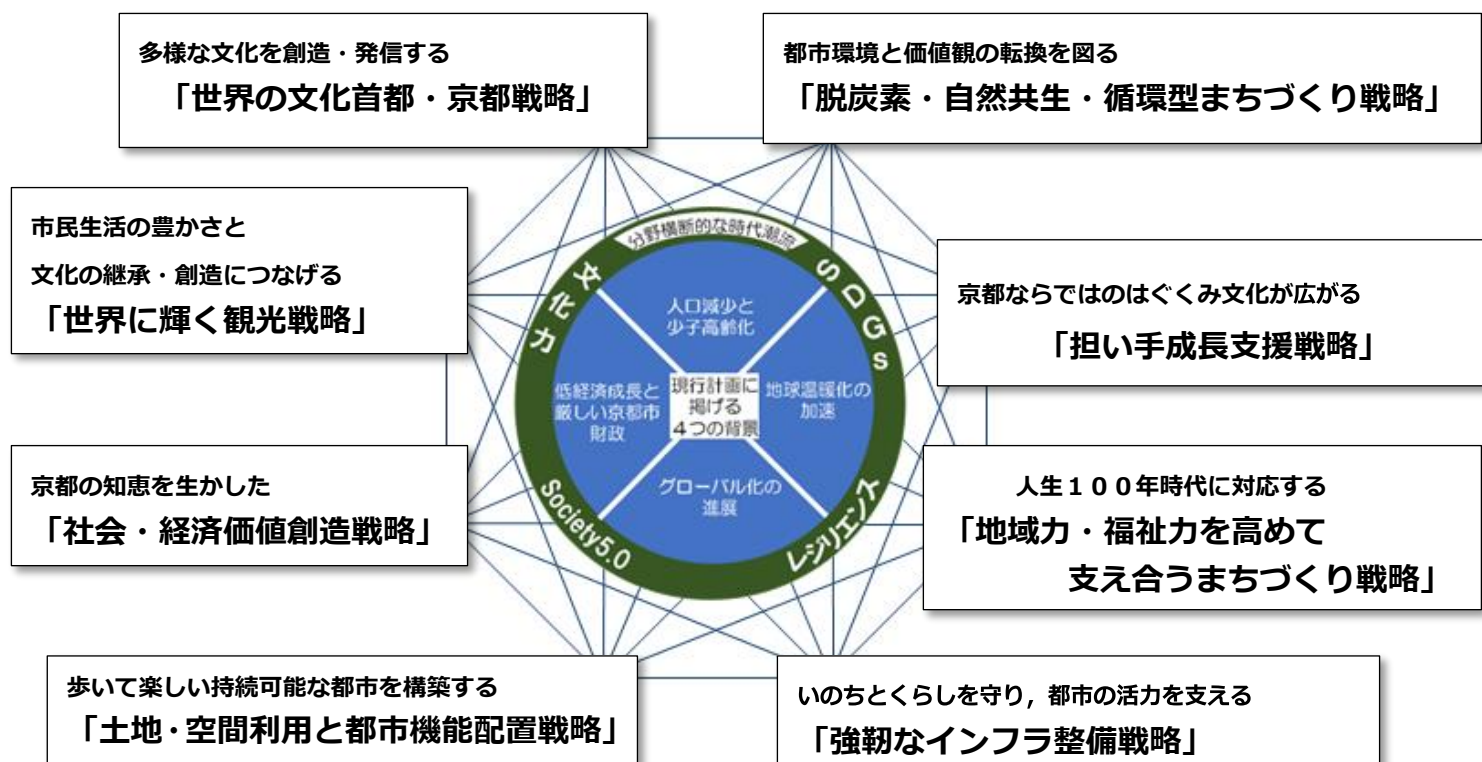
多様な文化を創造・発信する
「世界の文化首都・京都戦略」

都市環境と価値観の転換を図る
「脱炭素・自然共生・循環型まちづくり戦略」

市民生活の豊かさと
文化の継承・創造につなげる
「世界に輝く観光戦略」

分野横断的な時代潮流

文化力

SDGs

Society5.0

レジリエンス

人口減少と少子高齢化

低経済成長と厳しい京都市財政

現行計画に掲げる4つの背景

地球温暖化の加速

グローバル化の進展

京都ならではのはぐくみ文化が広がる
「担い手成長支援戦略」

京都の知恵を生かした
「社会・経済価値創造戦略」

人生１００年時代に対応する
「地域力・福祉力を高めて支え合うまちづくり戦略」

歩いて楽しい持続可能な都市を構築する
「土地･空間利用と都市機能配置戦略」

いのちとくらしを守り，都市の活力を支える
「強靭なインフラ整備戦略」